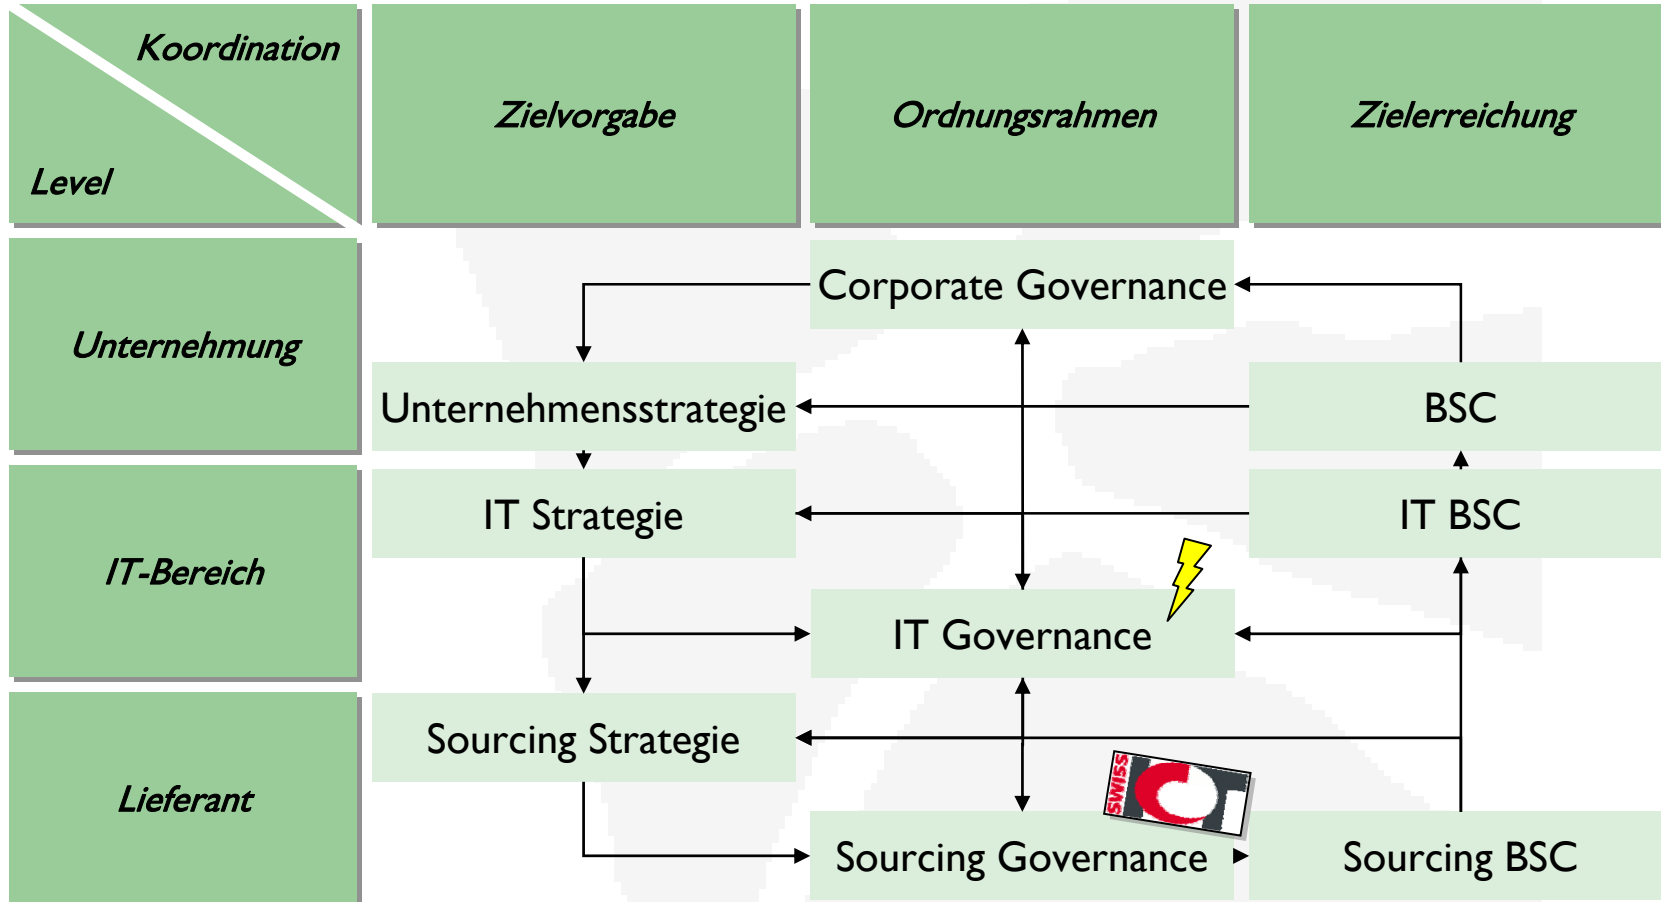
| Koordination / Level | Zielvorgabe | Ordnungsrahmen | Zielerreichung |
|---|---|---|---|
| Unternehmung | Unternehmensstrategie | Corporate Governance | BSC |
| IT-Bereich | IT Strategie | IT Governance | IT BSC |
| Lieferant | Sourcing Strategie | Sourcing Governance | Sourcing BSC |

SWISS